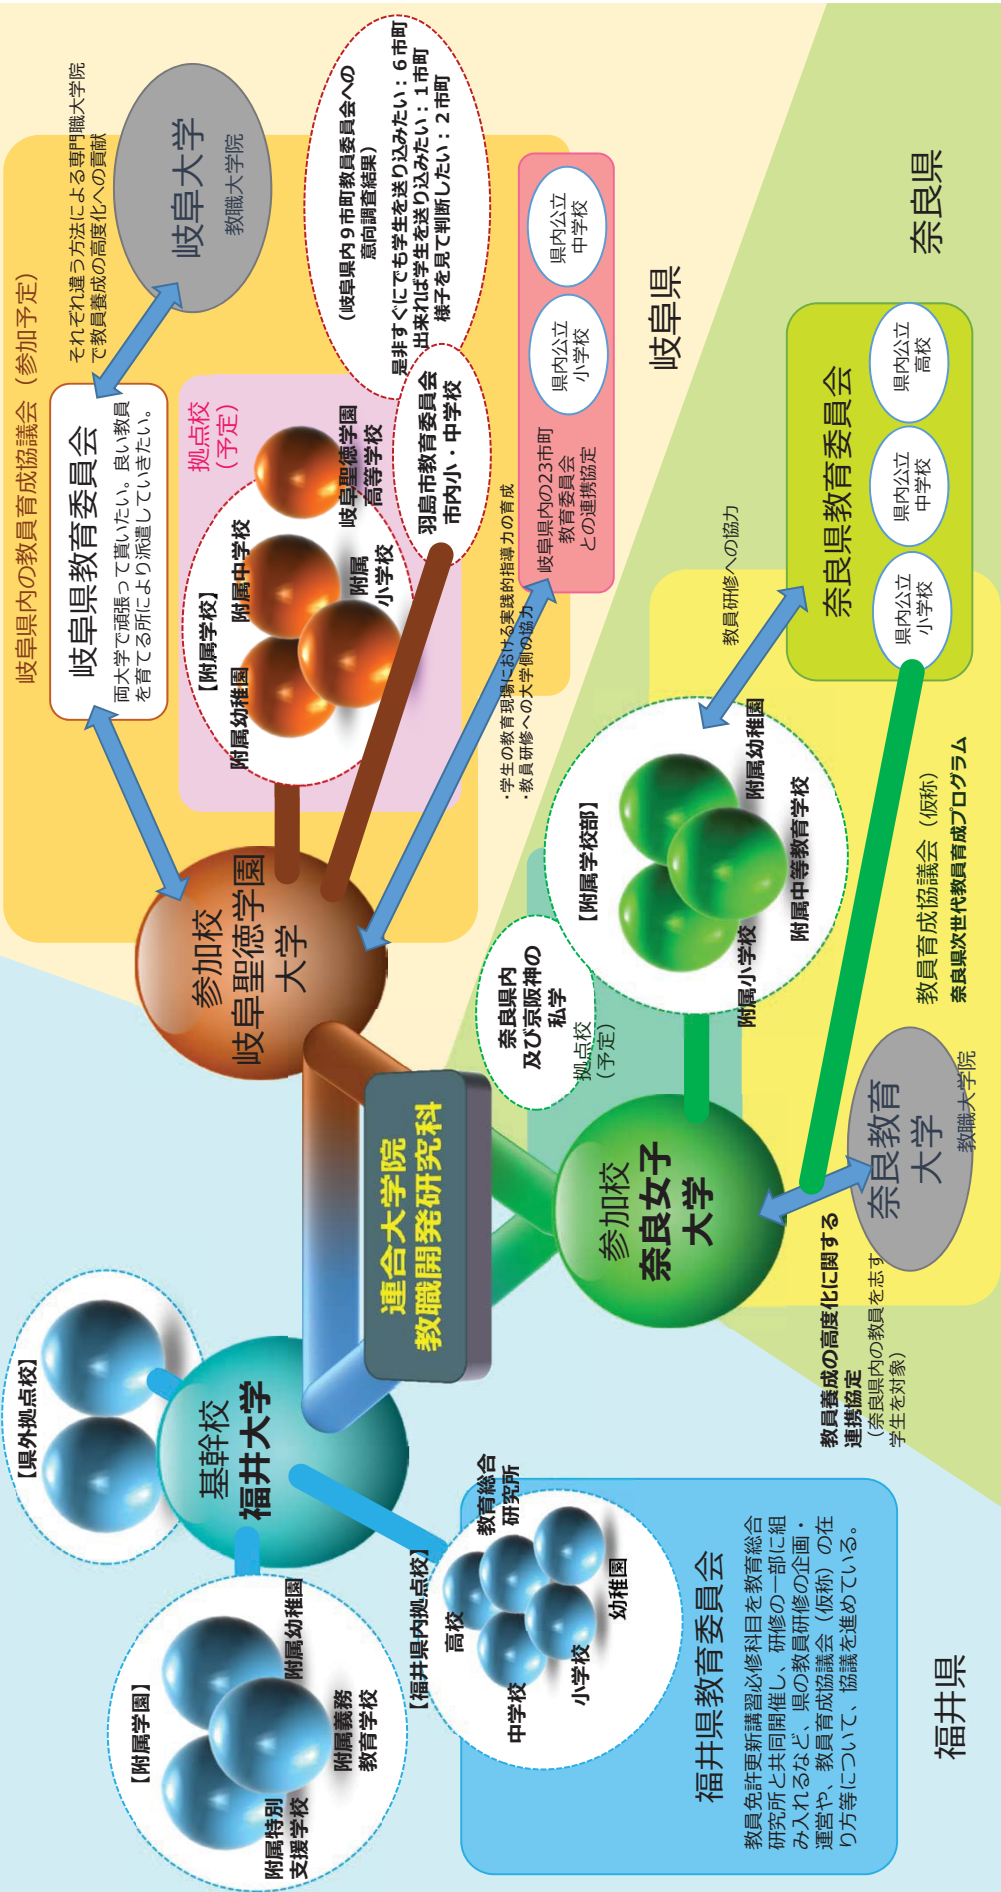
岐阜県内の教員育成協議会（参加予定）

岐阜大学
教職大学院

それぞれ違う方法による専門職大学院で教員養成の高度化への貢献

岐阜県教育委員会
両大学で頑張って貰いたい。良い教員を育てる所にしより派遣していきたい。

（岐阜県内９市町教育委員会への意向調査結果）
是非すぐにでも学生を送り込みたい：６市町
出来れば学生を送り込みたい：１市町
様子を見て判断したい：２市町

拠点校（予定）
【附属学校】
附属幼稚園
附属中学校
附属小学校
岐阜聖徳学園高等学校

羽島市教育委員会
市内小・中学校

県内公立小学校
県内公立中学校
岐阜県内の23市町教育委員会との連携協定

岐阜県

・学生の教育現場における実践的指導力の育成
・教員研修への大学側の協力

参加校
岐阜聖徳学園大学

奈良県

県内公立小学校
県内公立中学校
県内公立高校
奈良県教育委員会

教員研修への協力

【附属学校部】
附属幼稚園
附属小学校
附属中等教育学校

奈良県内及び京阪神の私学
拠点校（予定）

連合大学院
教職開発研究科

参加校
奈良女子大学

奈良教育大学
教職大学院

教員育成協議会（仮称）
奈良県次世代教員育成プログラム

教員養成の高度化に関する連携協定
（奈良県内の教員を志す学生を対象）

【県外拠点校】

基幹校
福井大学

【附属学園】
附属幼稚園
附属義務教育学校
附属特別支援学校

【福井県内拠点校】
教育総合研究所
幼稚園
高校
小学校
中学校

福井県教育委員会
教員免許更新講習必修科目を教育総合研究所と共同開催し、研修の一部に組み入れるなど、県の教員研修の企画・運営や、教員育成協議会（仮称）の在り方等について、協議を進めている。

福井県